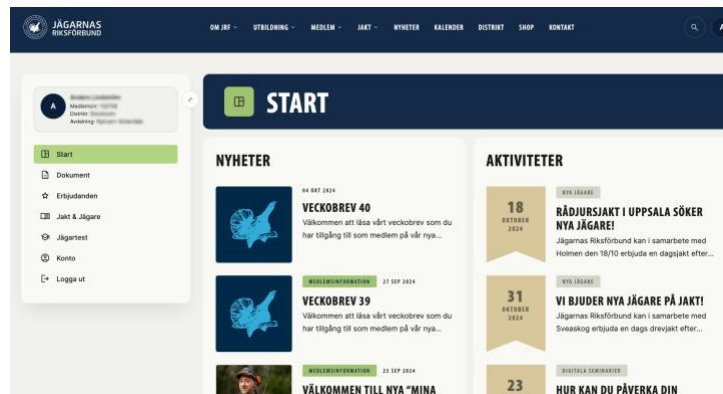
JÄGARNAS RIKSFÖRBUND

OM JRF UTBILDNING MEDLEM JAKT NYHETER KALENDER DISTRIKT SHOP KONTAKT

A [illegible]
Medlemsnr: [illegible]
Distrikt: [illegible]
Avdelning: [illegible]

Start
Dokument
Erbjudanden
Jakt & Jägare
Jägartest
Konto
Logga ut

START

NYHETER

04 OKT 2024
VECKOBREV 40
Välkommen att läsa vårt veckobrev som du har tillgång till som medlem på vår nya...

MEDLEMSINFORMATION 27 SEP 2024
VECKOBREV 39
Välkommen att läsa vårt veckobrev som du har tillgång till som medlem på vår nya...

MEDLEMSINFORMATION 23 SEP 2024
VÄLKOMMEN TILL NYA "MINA

AKTIVITETER

18 OKTOBER 2024
NYA JÄGARE
RÅDJURSJAKT I UPPSALA SÖKER NYA JÄGARE!
Jägarnas Riksförbund kan i samarbete med Holmen den 18/10 erbjuda en dagsjakt efter...

31 OKTOBER 2024
NYA JÄGARE
VI BJUDER NYA JÄGARE PÅ JAKT!
Jägarnas Riksförbund kan i samarbete med Sveaskog erbjuda en dags drevjakt efter...

23
DIGITALA SEMINARIER
HUR KAN DU PÅVERKA DIN